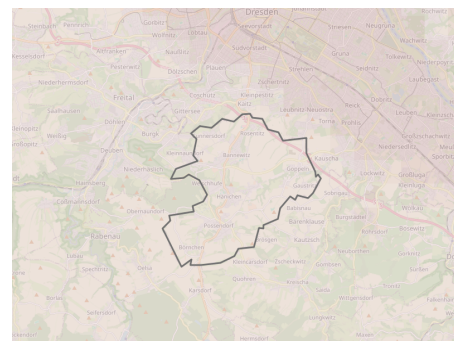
Dresden
Gorbitz
Löbtau
Seevorstadt
Strehlen
Neugruna
Wölfnitz
Südvorstadt
Gruna
Naußlitz
Altfranken
Pesterwitz
Plauen
Dölzschen
Niederhermsdorf
Coschütz
Freital
Kleinpestitz
Leubnitz-Neuostra
Reick
Mockritz
Prohlis
Somsdorf
Dohna
Bannewitz
Possendorf
Rabenau
Goppeln
Gaustritz
Kreischa
Lockwitz
Golberode
Hänichen
Kautzsch
Börnchen
Wilmsdorf
Karsdorf
Quohren
Oelsa